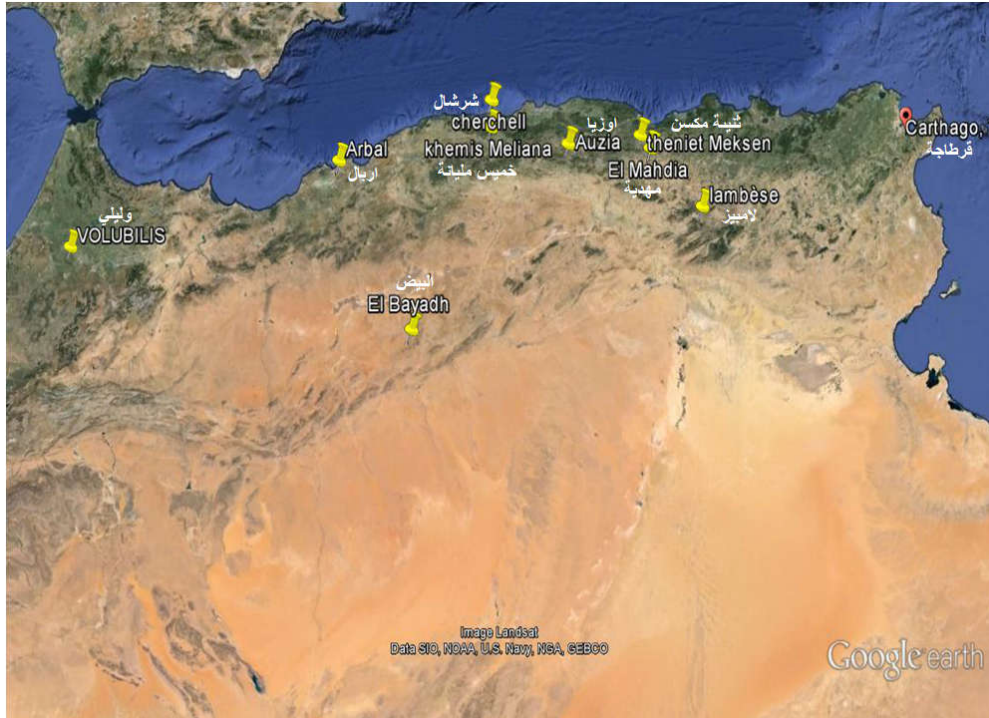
شرشال
cherchell
khemis Meliana
خميس مليانة
Arbal
اربال
اوزيا
Auzia
ثنية مكسن
theniet Meksen
El Mahdia
مهدية
Carthago,
قرطاجة
lambèse
لامبيز
وليلي
VOLUBILIS
البيض
El Bayadh

Image Landsat
Data SIO, NOAA, U.S. Navy, NGA, GEBCO
Google earth